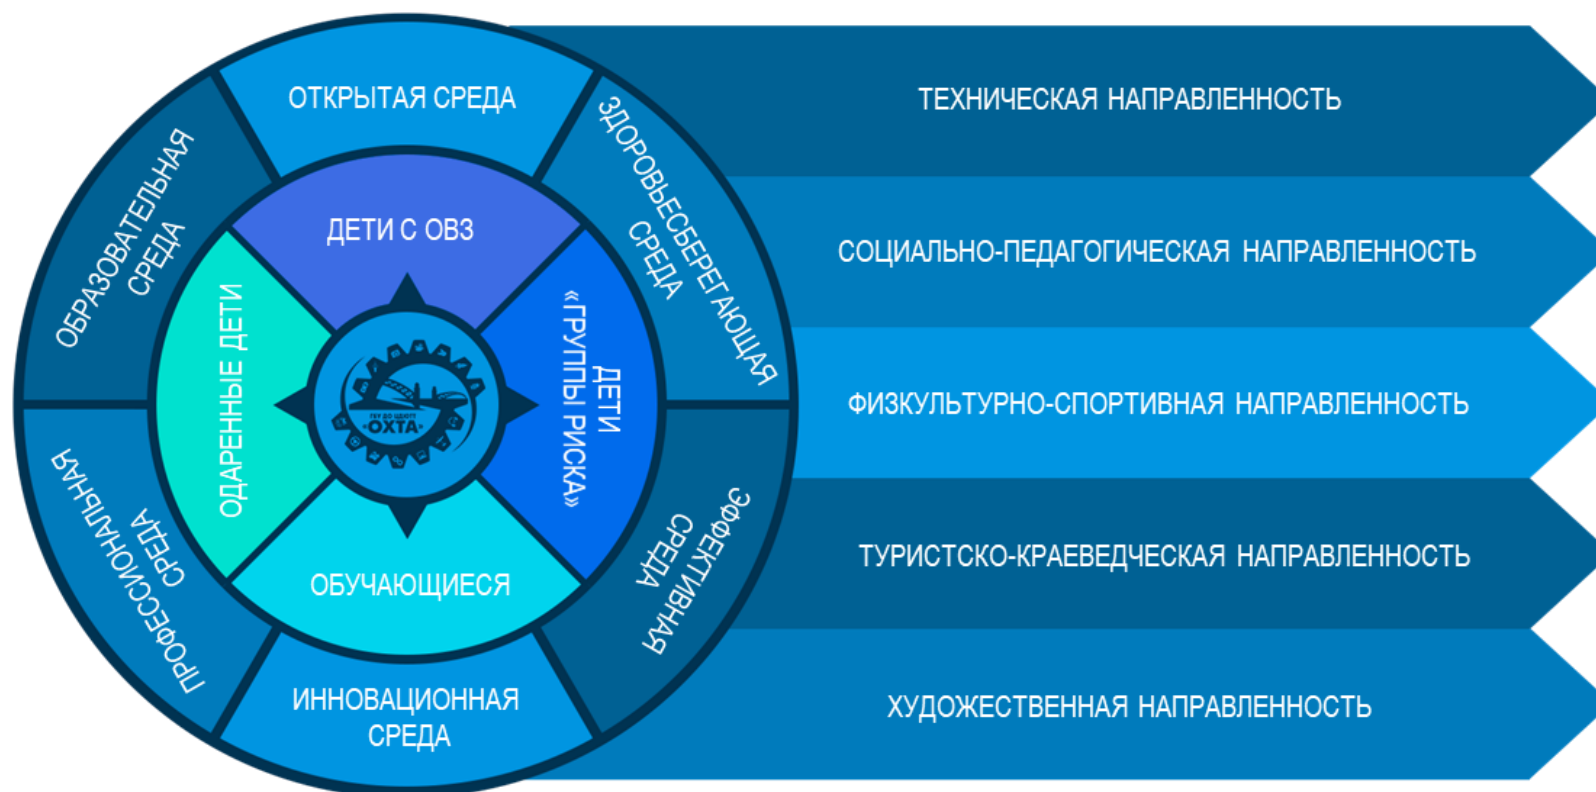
ОТКРЫТАЯ СРЕДА

ЗДОРОВЬЕСБЕРЕГАЮЩАЯ СРЕДА

ЭФФЕКТИВНАЯ СРЕДА

ИННОВАЦИОННАЯ СРЕДА

ПРОФЕССИОНАЛЬНАЯ СРЕДА

ОБРАЗОВАТЕЛЬНАЯ СРЕДА

ДЕТИ С ОВЗ

ДЕТИ «ГРУППЫ РИСКА»

ОБУЧАЮЩИЕСЯ

ОДАРЕННЫЕ ДЕТИ

ГБУ ДО ЦДЮТТ «ОХТА»

ТЕХНИЧЕСКАЯ НАПРАВЛЕННОСТЬ

СОЦИАЛЬНО-ПЕДАГОГИЧЕСКАЯ НАПРАВЛЕННОСТЬ

ФИЗКУЛЬТУРНО-СПОРТИВНАЯ НАПРАВЛЕННОСТЬ

ТУРИСТСКО-КРАЕВЕДЧЕСКАЯ НАПРАВЛЕННОСТЬ

ХУДОЖЕСТВЕННАЯ НАПРАВЛЕННОСТЬ